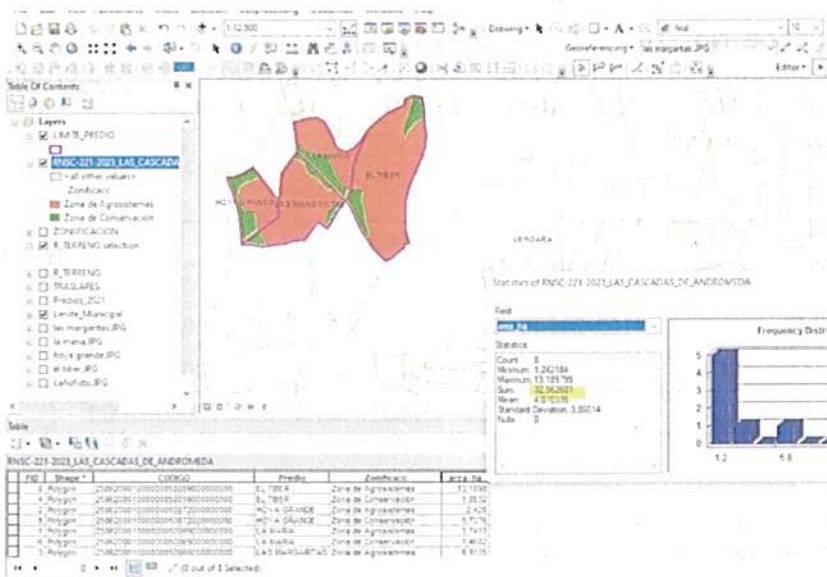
1:12.500
Drawing
Georeferencing • las margaritas.JPG
Editor •

Table Of Contents
Layers
LIMITE_PREDIO
RNSC-221-2023_LAS_CASCADAS
<all other values>
Zonificaci
Zona de Agrosistemas
Zona de Conservación
ZONIFICACION
R_TERRENO selection
R_TERRENO
TRASLAPES
Predios_2021
Limite_Municipal
las margaritas.JPG
la maria.JPG
hoya grande.JPG
el tiber.JPG
cañofrito.JPG

EL TIBER
HOYA GRANDE
VEREDA

Statistics of RNSC-221-2023_LAS_CASCADAS_DE_ANDROMEDA
Field
area_ha
Statistics
Count: 8
Minimum: 1.242184
Maximum: 13.189795
Sum: 32.562601
Mean: 4.070325
Standard Deviation: 3.85014
Nulls: 0

Frequency Distr
5
4
3
2
1
0
1.2
5.8

Table
RNSC-221-2023_LAS_CASCADAS_DE_ANDROMEDA

| FID | Shape * | CODIGO | Predio | Zonificaci | area_ha |
|---|---|---|---|---|---|
| 0 | Polygon | 25862000100000005000000000 | EL TIBER | Zona de Agrosistemas | 13.1898 |
| 1 | Polygon | 25862000100000005000000000 | EL TIBER | Zona de Conservación | 1.8532 |
| 2 | Polygon | 25862000100000005072000000 | HOYA GRANDE | Zona de Agrosistemas | 2.426 |
| 3 | Polygon | 25862000100000005072000000 | HOYA GRANDE | Zona de Conservación | 1.7176 |
| 4 | Polygon | 25862000100000005060000000 | LA MARIA | Zona de Agrosistemas | 3.7417 |
| 5 | Polygon | 25862000100000005060000000 | LA MARIA | Zona de Conservación | 1.4632 |
| 6 | Polygon | 25862000100000005060000000 | LAS MARGARITAS | Zona de Agrosistemas | 6.9105 |

0 (0 out of 8 Selected)